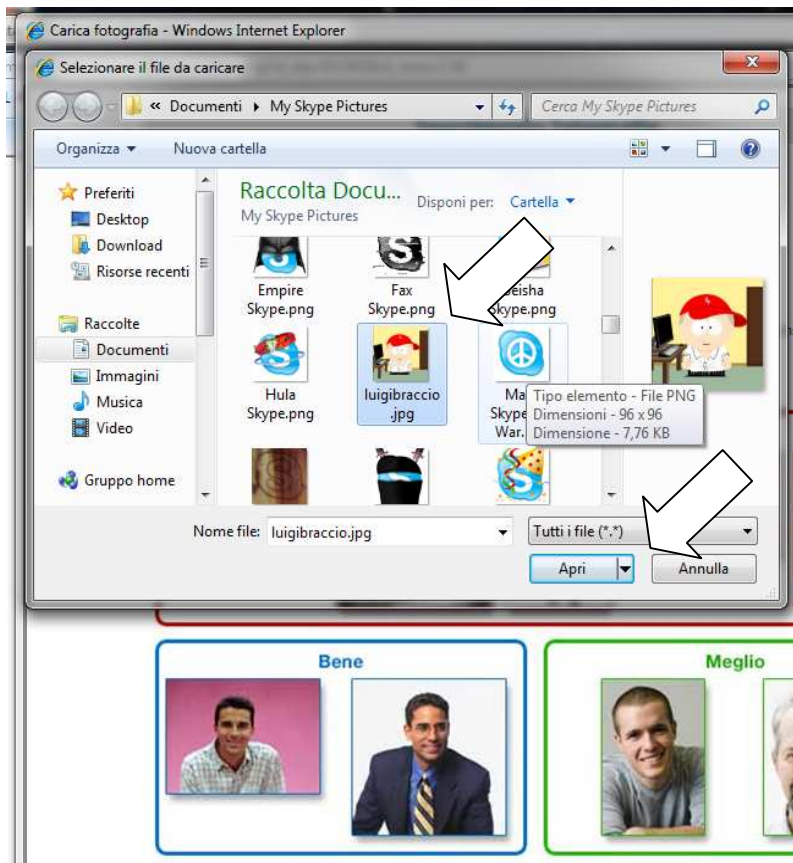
Carica fotografia - Windows Internet Explorer

Selezionare il file da caricare

« Documenti ▸ My Skype Pictures

Cerca My Skype Pictures

Organizza ▾ Nuova cartella

Preferiti
Desktop
Download
Risorse recenti

Raccolte
Documenti
Immagini
Musica
Video

Gruppo home

Raccolta Docu...
My Skype Pictures

Disponi per: Cartella ▾

Empire Skype.png
Fax Skype.png
Geisha Skype.png
Hula Skype.png
luigibraccio.jpg
Ma Skype War.

Tipo elemento - File PNG
Dimensioni - 96 x 96
Dimensione - 7,76 KB

Nome file: luigibraccio.jpg

Tutti i file (*.*)

Apri
Annulla

Bene

Meglio